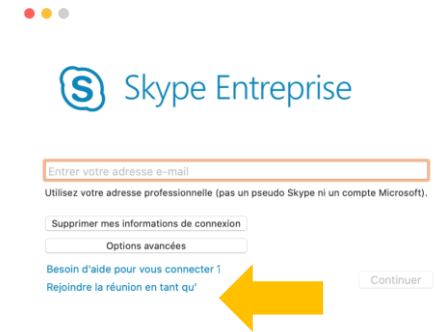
Skype Entreprise

Entrer votre adresse e-mail

Utilisez votre adresse professionnelle (pas un pseudo Skype ni un compte Microsoft).

Supprimer mes informations de connexion

Options avancées

Besoin d'aide pour vous connecter ?

Rejoindre la réunion en tant qu'

Continuer